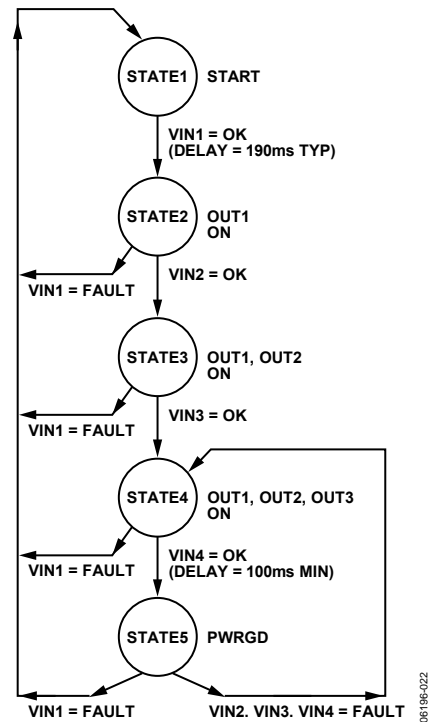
STATE1 START

VIN1 = OK
(DELAY = 190ms TYP)

STATE2 OUT1
ON

VIN1 = FAULT

VIN2 = OK

STATE3 OUT1, OUT2
ON

VIN1 = FAULT

VIN3 = OK

STATE4 OUT1, OUT2, OUT3
ON

VIN1 = FAULT

VIN4 = OK
(DELAY = 100ms MIN)

STATE5 PWRGD

VIN1 = FAULT

VIN2. VIN3. VIN4 = FAULT

06196-022